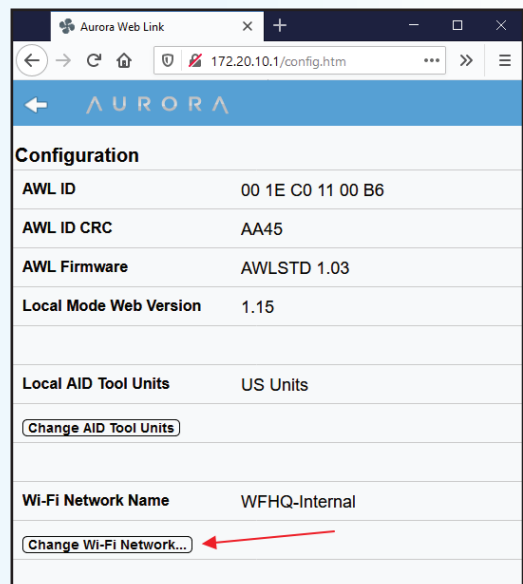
Aurora Web Link

172.20.10.1/config.htm

AURORA

Configuration

| | |
|---|---|
| AWL ID | 00 1E C0 11 00 B6 |
| AWL ID CRC | AA45 |
| AWL Firmware | AWLSTD 1.03 |
| Local Mode Web Version | 1.15 |
| | |
| Local AID Tool Units | US Units |
| Change AID Tool Units | |
| | |
| Wi-Fi Network Name | WFHQ-Internal |
| Change Wi-Fi Network... | |